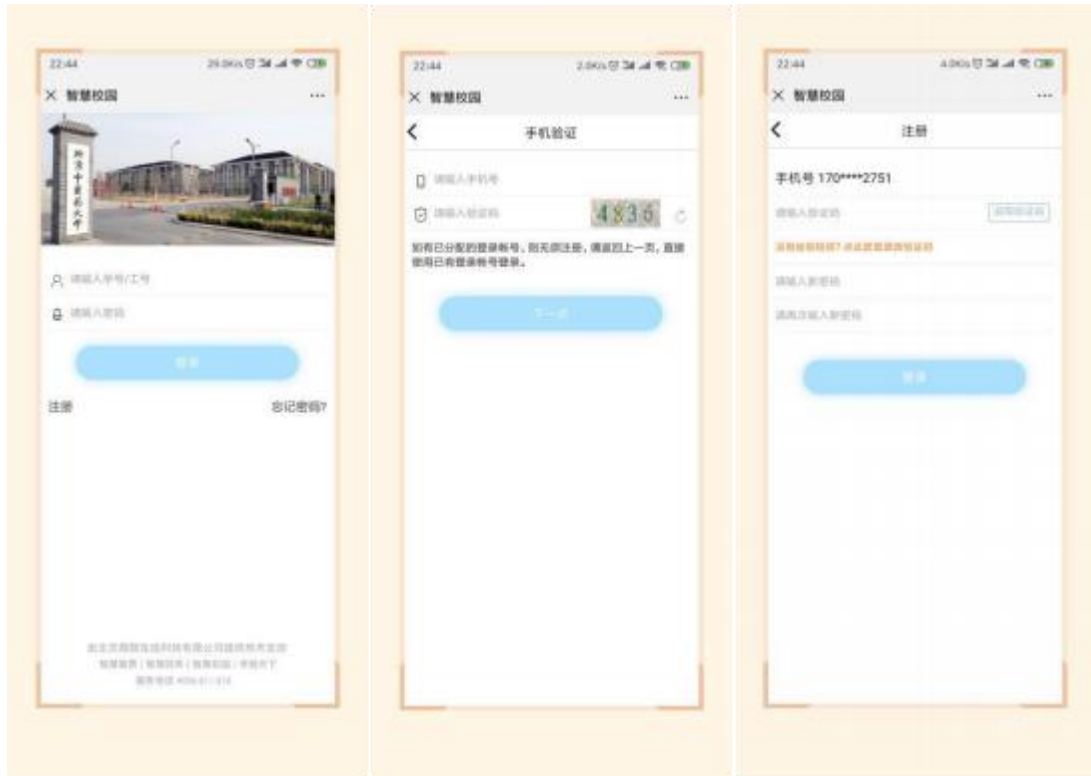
22:44
× 智慧校园 ···
北京中医药大学
请输入学号/工号
请输入密码
登录
注册
忘记密码?
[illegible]

22:44
× 智慧校园 ···
手机验证
请输入手机号
请输入验证码
4836
如有已分配的登录帐号，则无须注册，请返回上一页，直接使用已有登录帐号登录。
下一步

22:44
× 智慧校园 ···
注册
手机号 170****2751
请输入验证码
获取验证码
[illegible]
请输入新密码
请再次输入新密码
登录